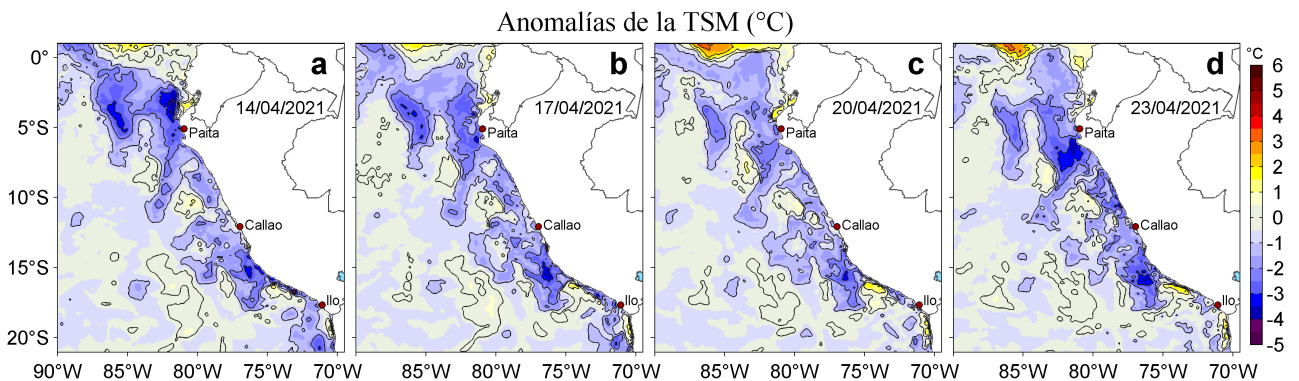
Anomalías de la TSM (°C)

a 14/04/2021 Paita Callao Ilo

b 17/04/2021 Paita Callao Ilo

c 20/04/2021 Paita Callao Ilo

d 23/04/2021 Paita Callao Ilo

0° 5°S 10°S 15°S 20°S

90°W 85°W 80°W 75°W 70°W 85°W 80°W 75°W 70°W 85°W 80°W 75°W 70°W 85°W 80°W 75°W 70°W

°C 6 5 4 3 2 1 0 -1 -2 -3 -4 -5